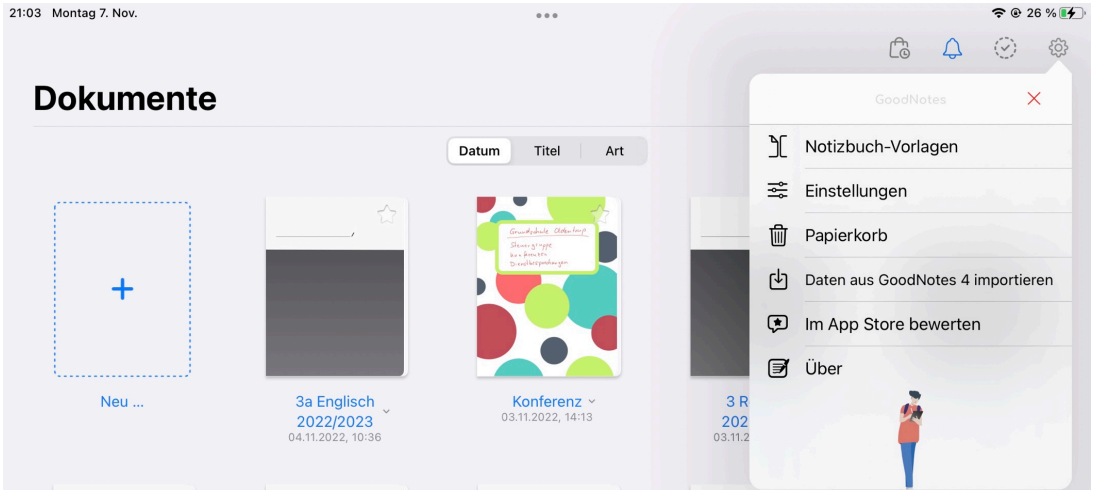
21:03 Montag 7. Nov.

26 %

Dokumente

Datum | Titel | Art

Neu ...

3a Englisch 2022/2023
04.11.2022, 10:36

Grundschule Oberlauringen
Steuergruppe
Konferenzen
Dienstbesprechungen

Konferenz
03.11.2022, 14:13

3 R
202
03.11

GoodNotes

Notizbuch-Vorlagen

Einstellungen

Papierkorb

Daten aus GoodNotes 4 importieren

Im App Store bewerten

Über